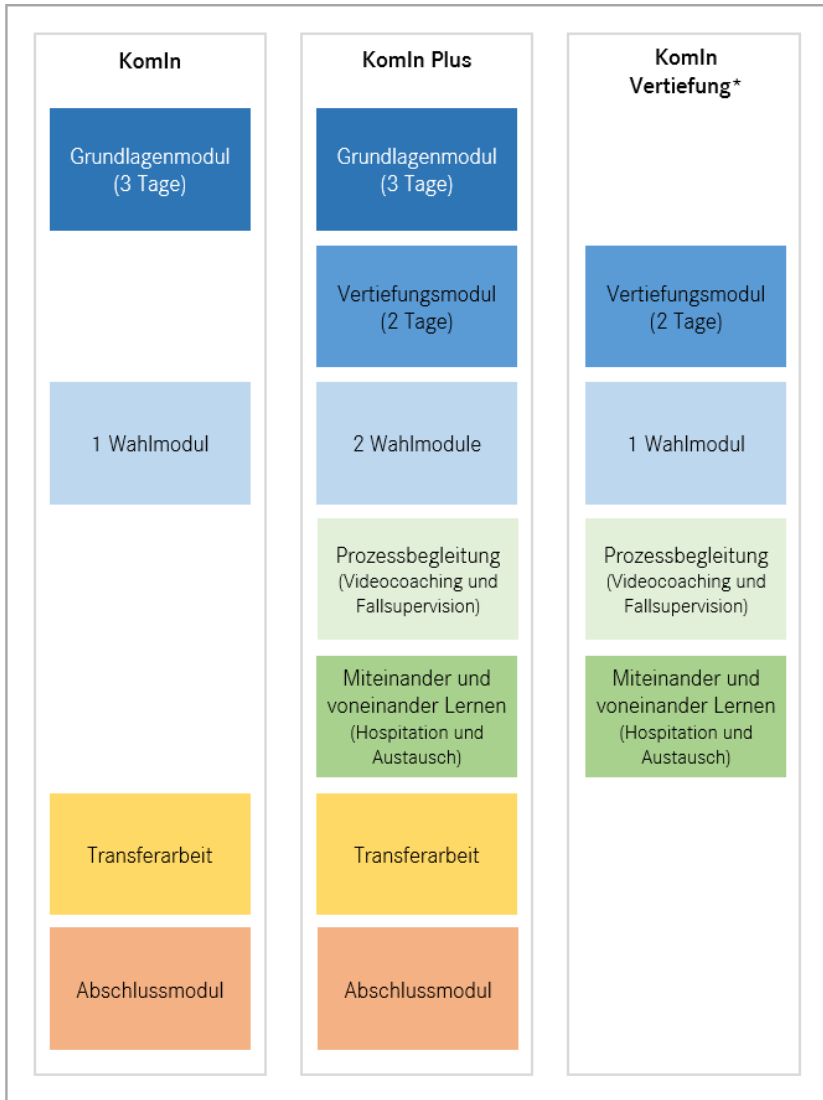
KomIn

Grundlagenmodul (3 Tage)

1 Wahlmodul

Transferarbeit

Abschlussmodul

KomIn Plus

Grundlagenmodul (3 Tage)

Vertiefungsmodul (2 Tage)

2 Wahlmodule

Prozessbegleitung (Videocoaching und Fallsupervision)

Miteinander und voneinander Lernen (Hospitation und Austausch)

Transferarbeit

Abschlussmodul

KomIn Vertiefung*

Vertiefungsmodul (2 Tage)

1 Wahlmodul

Prozessbegleitung (Videocoaching und Fallsupervision)

Miteinander und voneinander Lernen (Hospitation und Austausch)